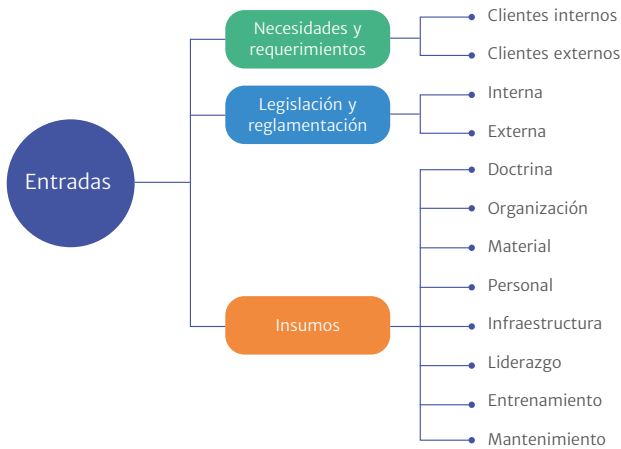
Entradas

Necesidades y requerimientos

Clientes internos

Clientes externos

Legislación y reglamentación

Interna

Externa

Insumos

Doctrina

Organización

Material

Personal

Infraestructura

Liderazgo

Entrenamiento

Mantenimiento